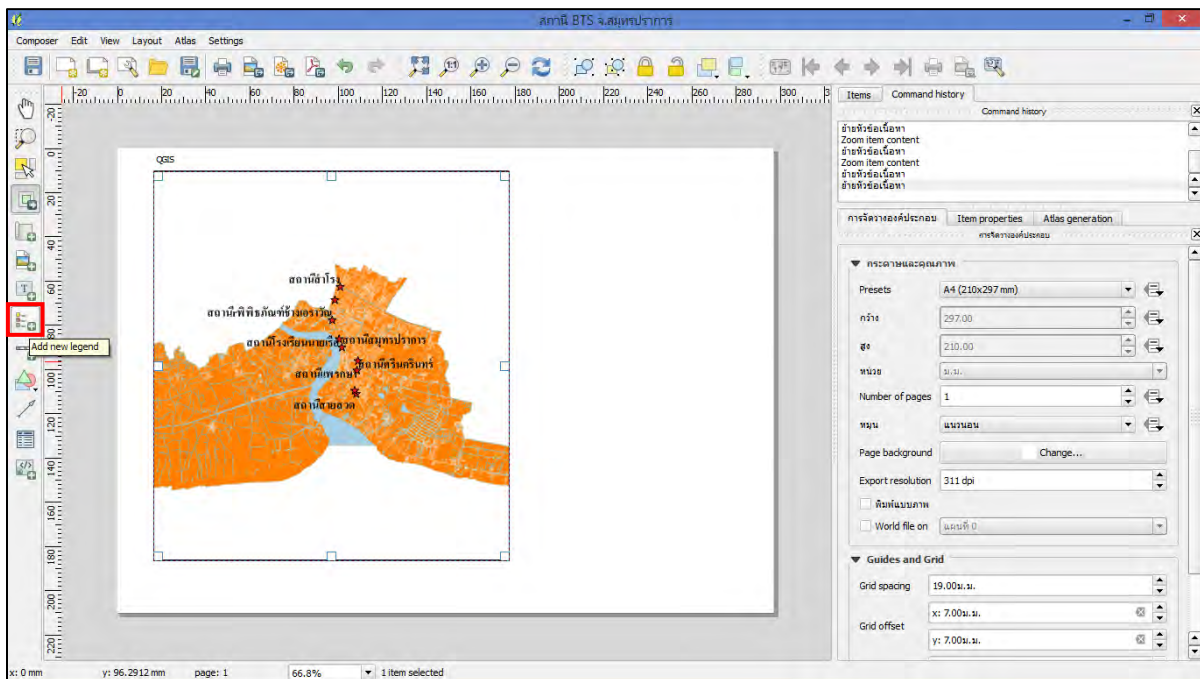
สถานี BTS จ.สมุทรปราการ

Composer Edit View Layout Atlas Settings

-20 0 20 40 60 80 100 120 140 160 180 200 220 240 260 280 300

QGIS

สถานีสำโรง
สถานีพิพิธภัณฑ์ช้างเอราวัณ
สถานีโรงเรียนนายเรือ
สถานีสมุทรปราการ
สถานีศรีนครินทร์
สถานีแพรกษา
สถานีสายลวด

Add new legend

Items | Command history

Command history

ย้ายหัวข้อเนื้อหา
Zoom item content
ย้ายหัวข้อเนื้อหา
Zoom item content
ย้ายหัวข้อเนื้อหา
ย้ายหัวข้อเนื้อหา

การจัดวางองค์ประกอบ | Item properties | Atlas generation

การจัดวางองค์ประกอบ

กระดาษและคุณภาพ

| Presets | A4 (210x297 mm) |
|---|---|
| กว้าง | 297.00 |
| สูง | 210.00 |
| หน่วย | ม.ม. |
| Number of pages | 1 |
| หมุน | แนวนอน |
| Page background | Change... |
| Export resolution | 311 dpi |

พิมพ์แบบภาพ
World file on แผนที่ 0

Guides and Grid

Grid spacing 19.00ม.ม.
Grid offset x: 7.00ม.ม.
y: 7.00ม.ม.

x: 0 mm y: 96.2912 mm page: 1 66.8% 1 item selected